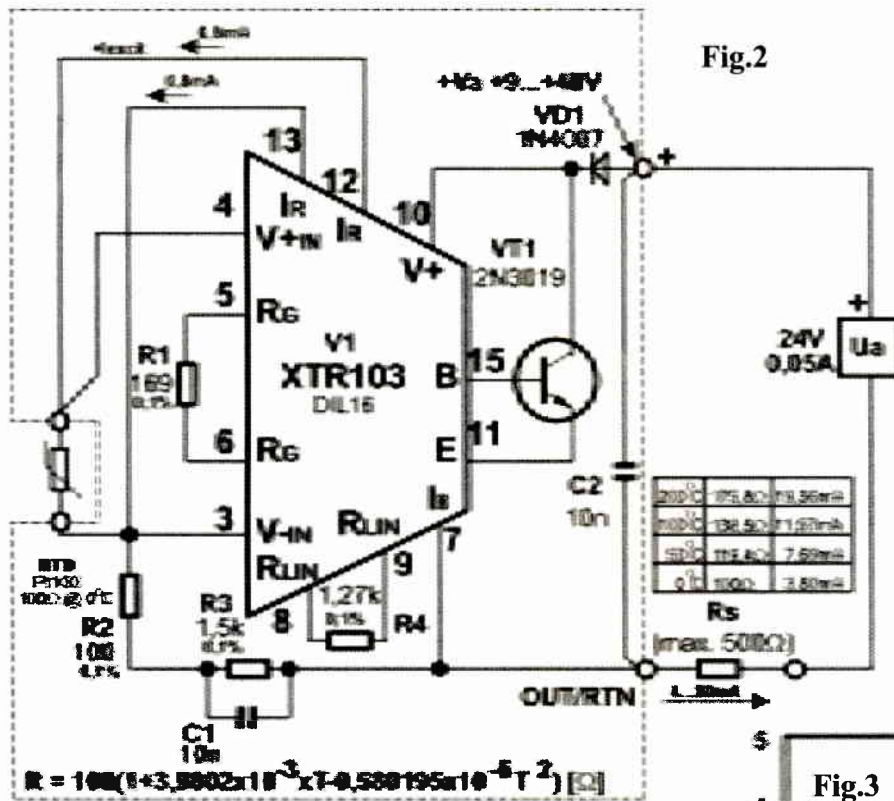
Fig.2

Iexcit 0,8mA

0,8mA

13

12

4

IR

IR

10

V+IN

V+

5

RG

V1

XTR103

DIL16

R1

169

0,1%

B

15

6

RG

E

11

3

V-IN

RLIN

IB

RLIN

9

7

8

R3

1,5k

0,1%

1,27k

0,1%

R4

RTD

Pt100

100Ω @ 0°C

R2

100

0,1%

C1

10n

+Ua +9...+40V

VD1

1N4007

+

VT1

2N3819

C2

10n

24V

0,05A

+

Ua

| 200°C | 175,8Ω | 19,36mA |
|---|---|---|
| 100°C | 138,5Ω | 11,97mA |
| 50°C | 119,4Ω | 7,69mA |
| 0°C | 100Ω | 3,80mA |

Rs

(max. 500Ω)

OUT/RTN

I...20mA

R = 100(1+3,9802x10$^{-3}$xT-0,588195x10$^{-6}$T$^{2}$) [Ω]

5

Fig.3